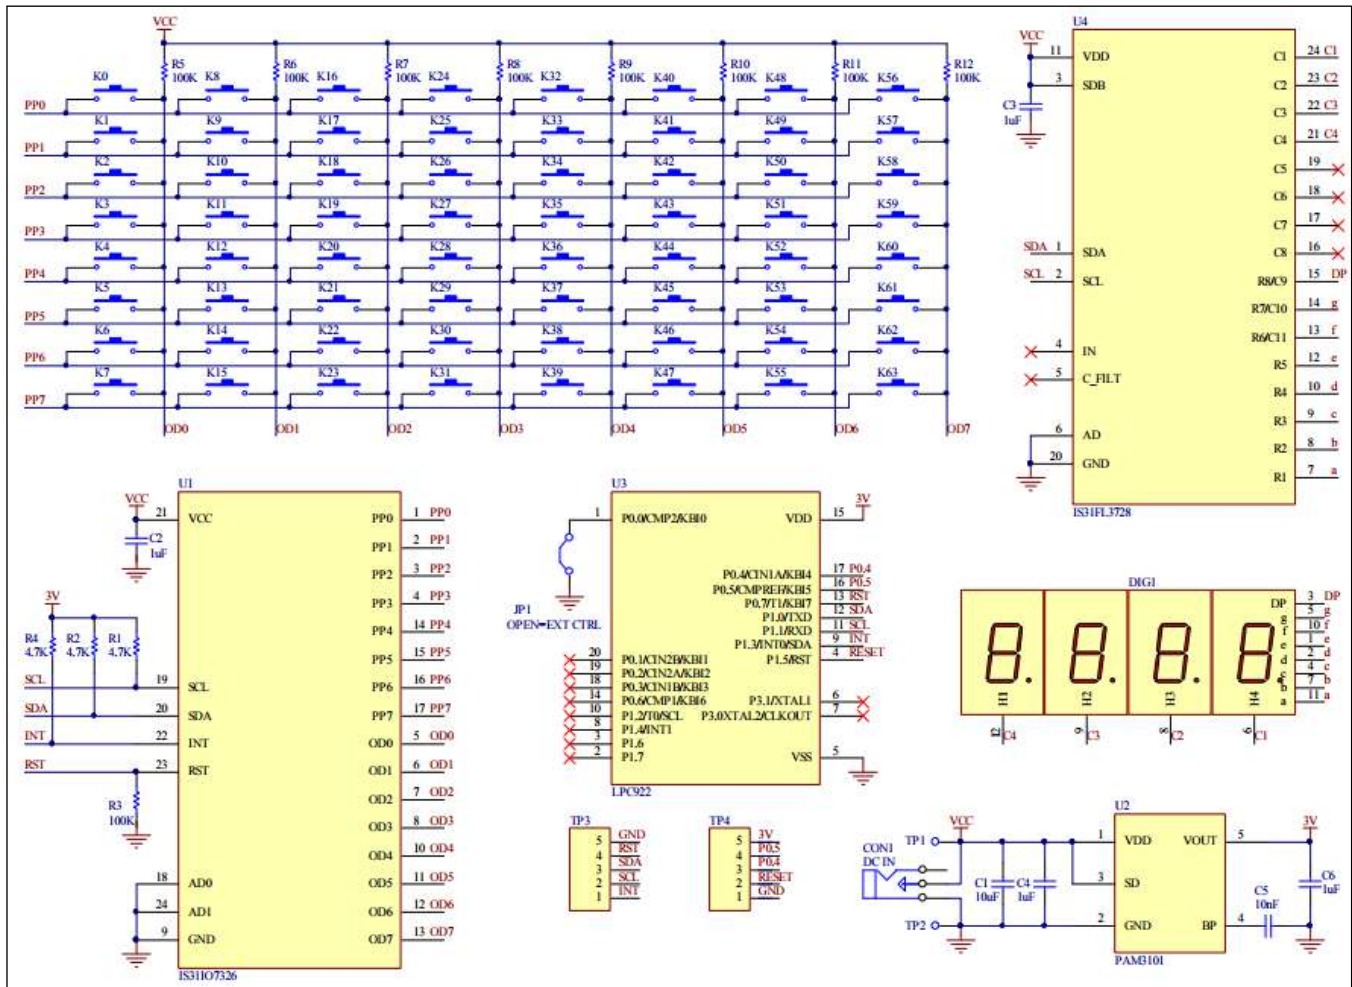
VCC
R5 100K R6 100K R7 100K R8 100K R9 100K R10 100K R11 100K R12 100K
K0 K8 K16 K24 K32 K40 K48 K56
PP0
K1 K9 K17 K25 K33 K41 K49 K57
PP1
K2 K10 K18 K26 K34 K42 K50 K58
PP2
K3 K11 K19 K27 K35 K43 K51 K59
PP3
K4 K12 K20 K28 K36 K44 K52 K60
PP4
K5 K13 K21 K29 K37 K45 K53 K61
PP5
K6 K14 K22 K30 K38 K46 K54 K62
PP6
K7 K15 K23 K31 K39 K47 K55 K63
PP7
OD0 OD1 OD2 OD3 OD4 OD5 OD6 OD7

U4
VCC
C3 1uF
11 VDD
3 SDB
SDA 1 SDA
SCL 2 SCL
4 IN
5 C_FILT
6 AD
20 GND
C1 24 C1
C2 23 C2
C3 22 C3
C4 21 C4
C5 19
C6 18
C7 17
C8 16
R8/C9 15 DP
R7/C10 14 g
R6/C11 13 f
R5 12 e
R4 10 d
R3 9 c
R2 8 b
R1 7 a
IS31FL3728

U1
VCC
C2 1uF
21 VCC
3V
R4 4.7K R2 4.7K R1 4.7K
SCL 19 SCL
SDA 20 SDA
INT 22 INT
RST 23 RST
R3 100K
18 AD0
24 AD1
9 GND
PP0 1 PP0
PP1 2 PP1
PP2 3 PP2
PP3 4 PP3
PP4 14 PP4
PP5 15 PP5
PP6 16 PP6
PP7 17 PP7
OD0 5 OD0
OD1 6 OD1
OD2 7 OD2
OD3 8 OD3
OD4 10 OD4
OD5 11 OD5
OD6 12 OD6
OD7 13 OD7
IS31IO7326

U3
1 P0.0/CMP2/KBI0
JP1 OPEN=EXT CTRL
VDD 15 3V
P0.4/CIN1A/KBI4 17 P0.4
P0.5/CMPREF/KBI5 16 P0.5
P0.7/T1/KBI7 13 RST
P1.0/TXD 12 SDA
P1.1/RXD 11 SCL
P1.3/INT0/SDA 9 INT
P1.5/RST 4 RESET
20 P0.1/CIN2B/KBI1
19 P0.2/CIN2A/KBI2
18 P0.3/CIN1B/KBI3
14 P0.6/CMP1/KBI6
10 P1.2/T0/SCL
8 P1.4/INT1
3 P1.6
2 P1.7
P3.1/XTAL1 6
P3.0/XTAL2/CLKOUT 7
VSS 5
LPC922

TP3
5 GND
4 RST
3 SDA
2 SCL
1 INT
TP4
5 3V
4 P0.5
3 P0.4
2 RESET
1 GND

DIG1
H1 H2 H3 H4
12 C4 9 C3 8 C2 6 C1
DP 3 DP
g 5 g
f 10 f
e 1 e
d 2 d
c 4 c
b 7 b
a 11 a

U2
TP1 VCC
CON1 DC IN
TP2
C1 10uF C4 1uF
1 VDD
3 SD
2 GND
VOUT 5 3V
BP 4
C5 10nF
C6 1uF
PAM3101